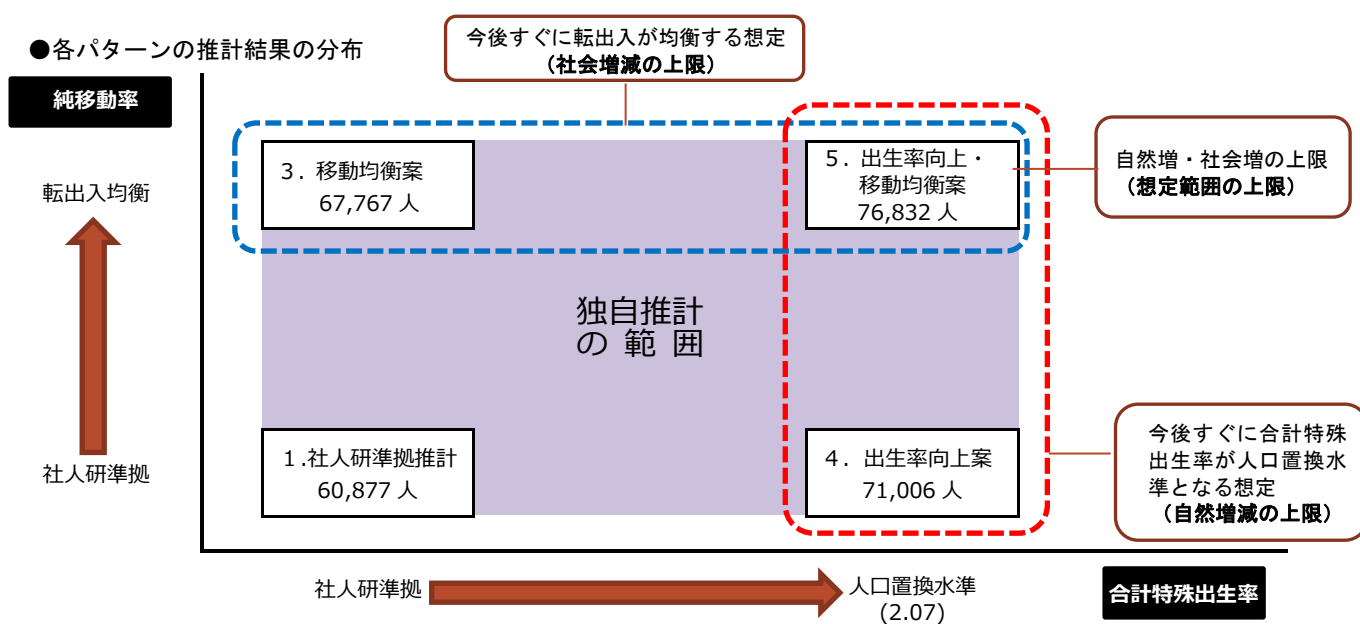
●各パターンの推計結果の分布

今後すぐに転出入が均衡する想定
（社会増減の上限）

純移動率

転出入均衡

社人研準拠

3．移動均衡案
67,767 人

5．出生率向上・
移動均衡案
76,832 人

自然増・社会増の上限
（想定範囲の上限）

独自推計
の 範 囲

1.社人研準拠推計
60,877 人

4．出生率向上案
71,006 人

今後すぐに合計特殊出生率が人口置換水準となる想定
（自然増減の上限）

社人研準拠

人口置換水準
(2.07)

合計特殊出生率